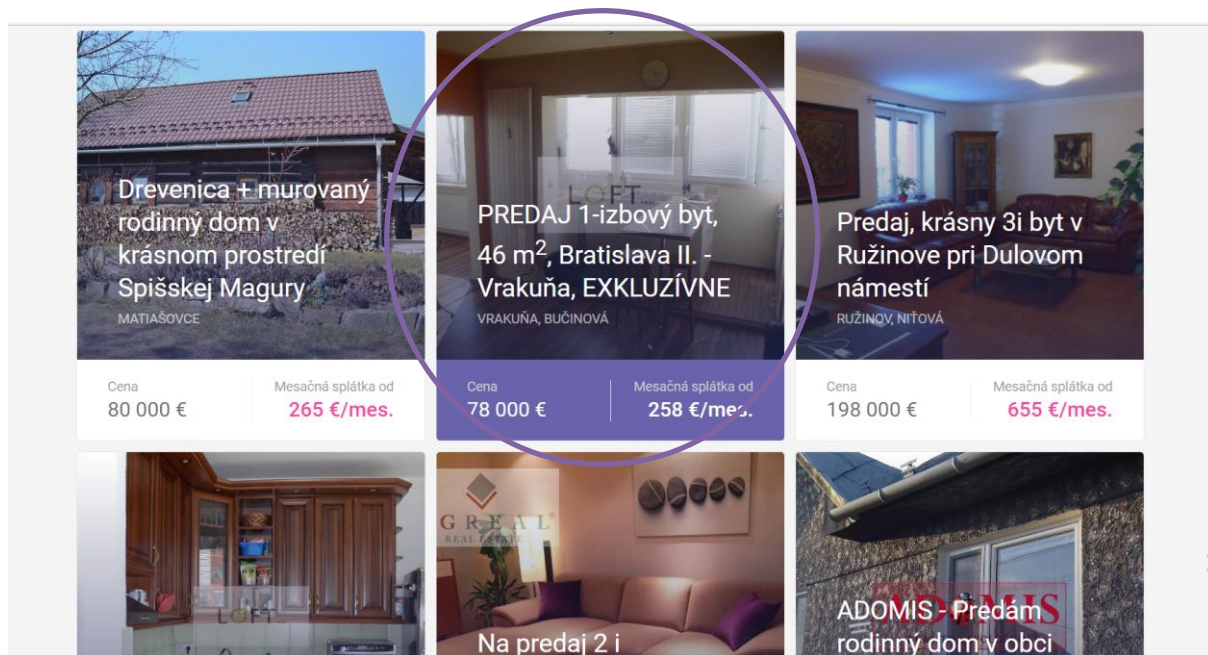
Drevenica + murovaný rodinný dom v krásnom prostredí Spišskej Magury
MATIAŠOVCE

Cena
80 000 €

Mesačná splátka od
265 €/mes.

LOFT

PREDAJ 1-izbový byt, 46 m$^2$, Bratislava II. - Vrakuňa, EXKLUZÍVNE
VRAKUŇA, BUČINOVÁ

Cena
78 000 €

Mesačná splátka od
258 €/mes.

Predaj, krásny 3i byt v Ružinove pri Dulovom námestí
RUŽINOV, NITOVÁ

Cena
198 000 €

Mesačná splátka od
655 €/mes.

LOFT

GREAL
REAL ESTATE

Na predaj 2 i

ADOMIS

ADOMIS - Predám rodinný dom v obci